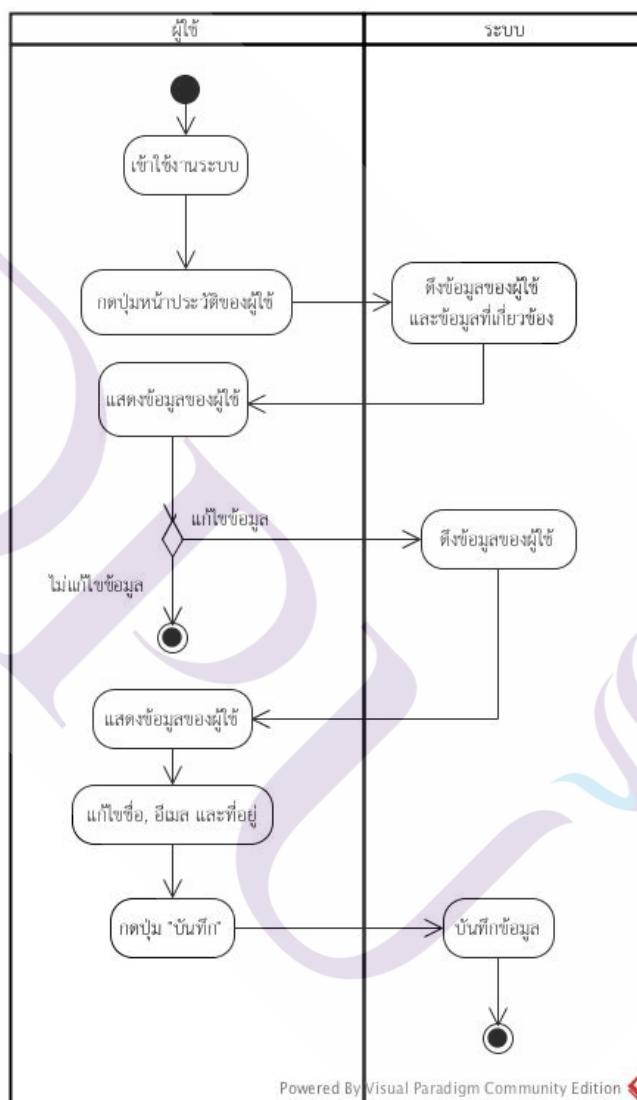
ผู้ใช้

ระบบ

เข้าใช้งานระบบ

กดปุ่มหน้าประวัติของผู้ใช้

ดึงข้อมูลของผู้ใช้ และข้อมูลที่เกี่ยวข้อง

แสดงข้อมูลของผู้ใช้

แก้ไขข้อมูล

ดึงข้อมูลของผู้ใช้

ไม่แก้ไขข้อมูล

แสดงข้อมูลของผู้ใช้

แก้ไขชื่อ, อีเมล และที่อยู่

กดปุ่ม "บันทึก"

บันทึกข้อมูล

Powered By Visual Paradigm Community Edition